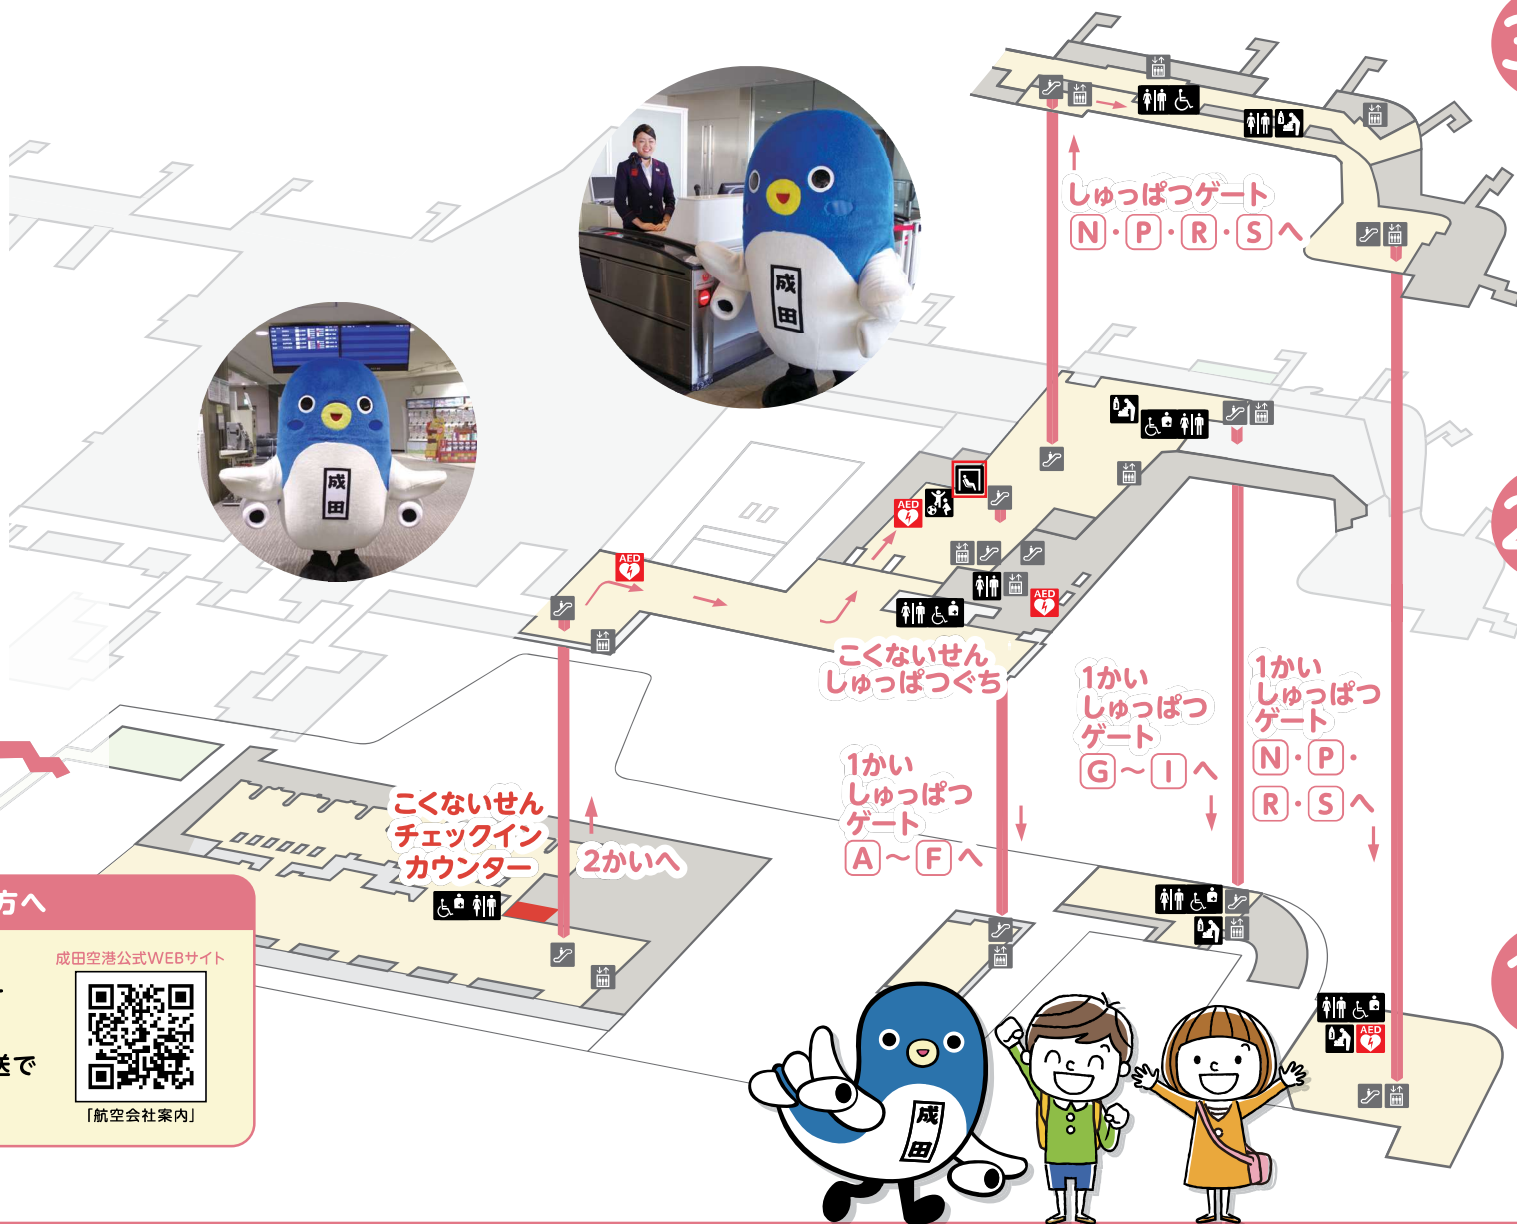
しゅっぱつゲート
N・P・R・Sへ

成田

成田

AED

AED

AED

AED

こくないせん
しゅっぱつぐち

1かい
しゅっぱつ
ゲート
G～Iへ

1かい
しゅっぱつ
ゲート
N・P・
R・Sへ

1かい
しゅっぱつ
ゲート
A～Fへ

こくないせん
チェックイン
カウンター

2かいへ

方へ

成田空港公式WEBサイト

「航空会社案内」

送で

成
田